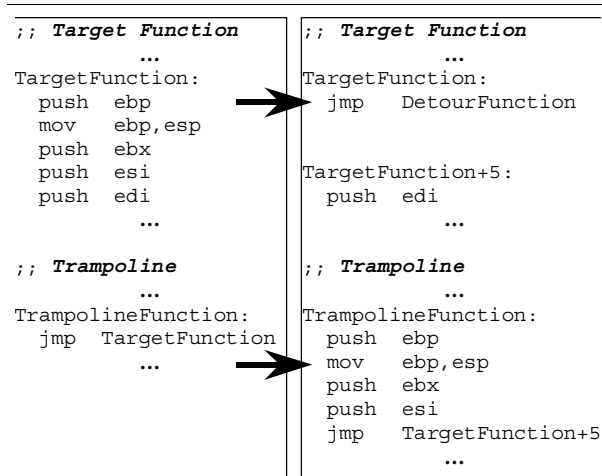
;; Target Function
…
TargetFunction:
push ebp
mov ebp,esp
push ebx
push esi
push edi
…

;; Trampoline
…
TrampolineFunction:
jmp TargetFunction
…

;; Target Function
…
TargetFunction:
jmp DetourFunction

TargetFunction+5:
push edi
…

;; Trampoline
…
TrampolineFunction:
push ebp
mov ebp,esp
push ebx
push esi
jmp TargetFunction+5
…